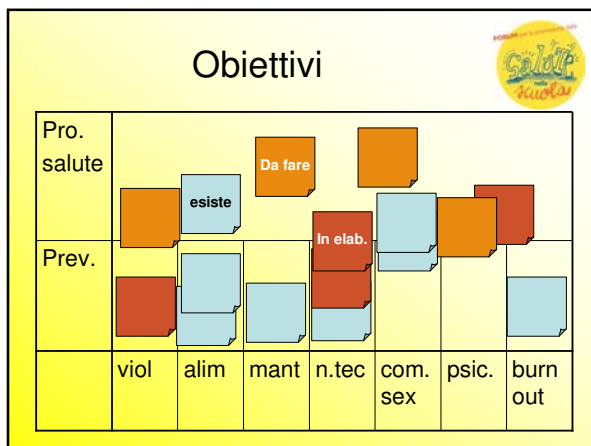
Obiettivi

FORUM per la promozione della Salute nella scuola

| Pro. salute | esiste | Da fare | In elab. | | | | |
|---|---|---|---|---|---|---|---|
| Prev. | | | | | | | |
| | viol | alim | mant | n.tec | com. sex | psic. | burn out |